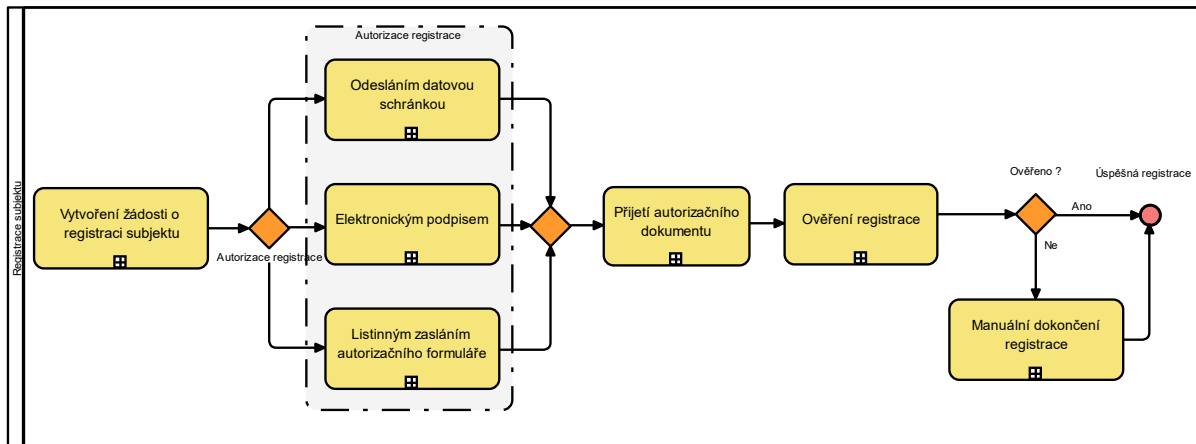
Registrace subjektu

Autorizace registrace

Vytvoření žádosti o registraci subjektu

Autorizace registrace

Odesláním datovou schránkou

Elektronickým podpisem

Listinným zasláním autorizačního formuláře

Přijetí autorizačního dokumentu

Ověření registrace

Ověřeno ?

Ano

Ne

Úspěšná registrace

Manuální dokončení registrace